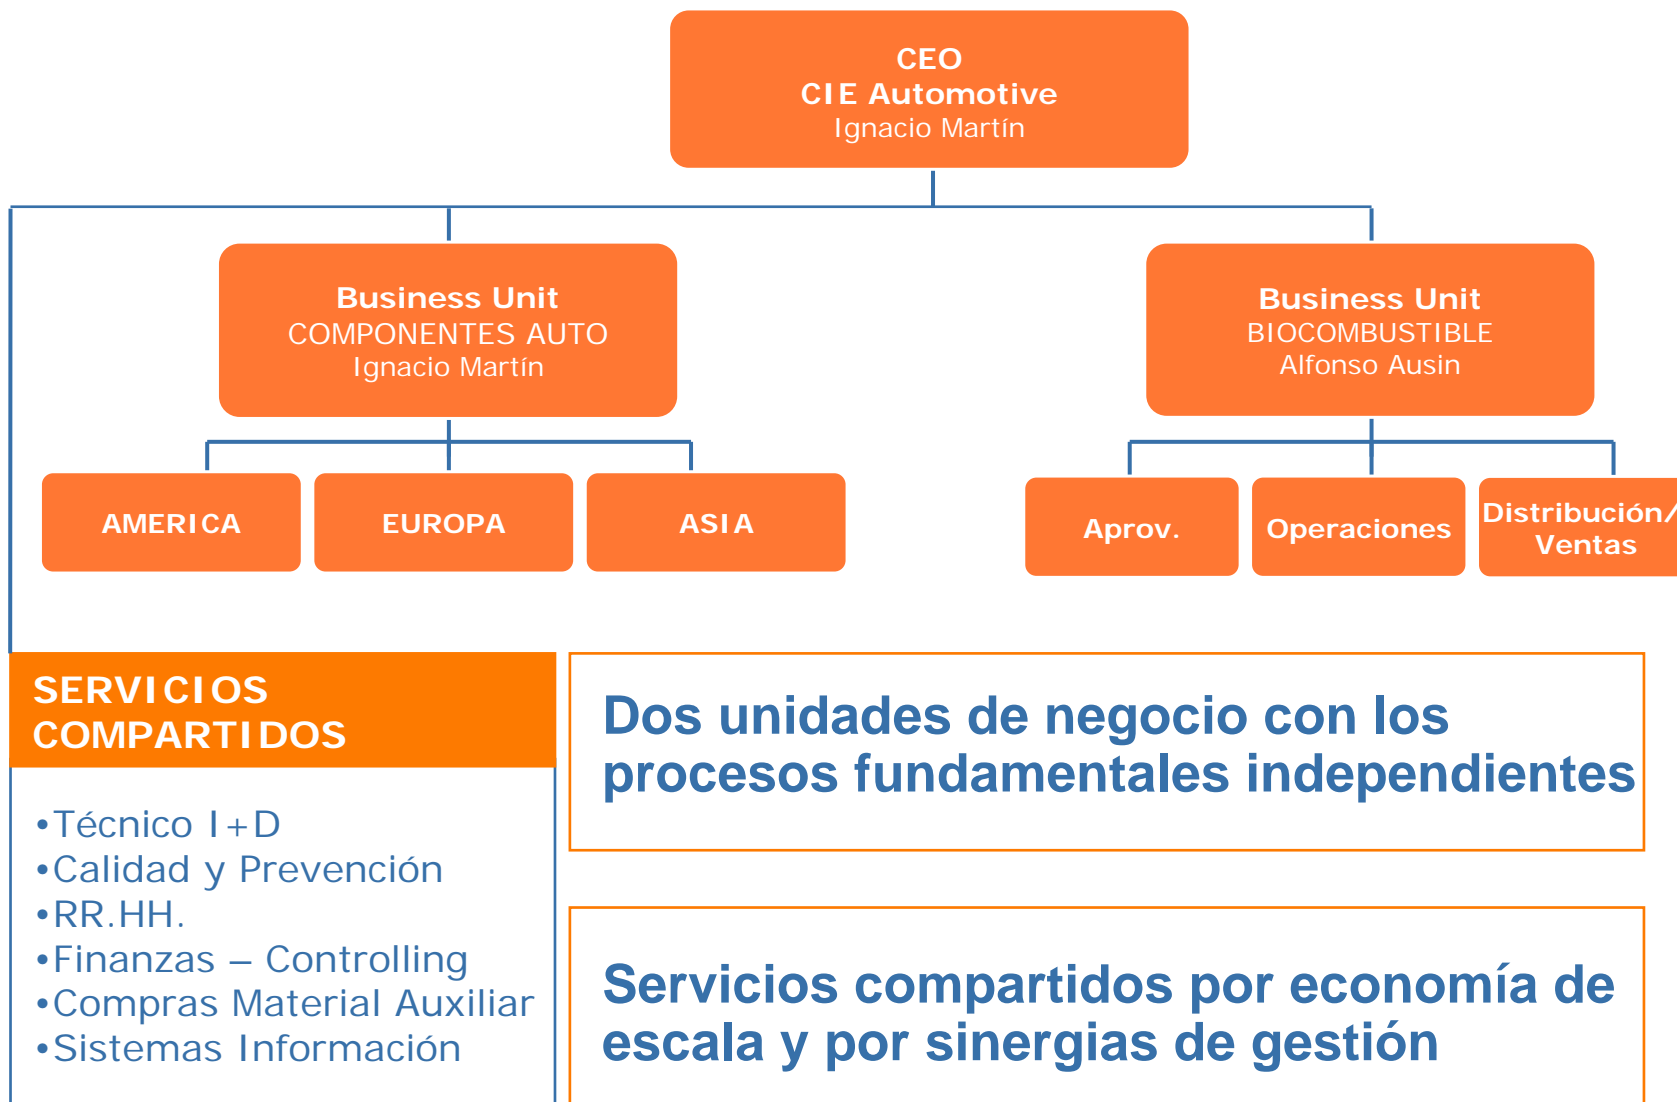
CEO
CIE Automotive
Ignacio Martín

Business Unit
COMPONENTES AUTO
Ignacio Martín

Business Unit
BIOCOMBUSTIBLE
Alfonso Ausin

AMERICA

EUROPA

ASIA

Aprov.

Operaciones

Distribución/
Ventas

SERVICIOS COMPARTIDOS

•Técnico I+D
•Calidad y Prevención
•RR.HH.
•Finanzas – Controlling
•Compras Material Auxiliar
•Sistemas Información

Dos unidades de negocio con los procesos fundamentales independientes

Servicios compartidos por economía de escala y por sinergias de gestión